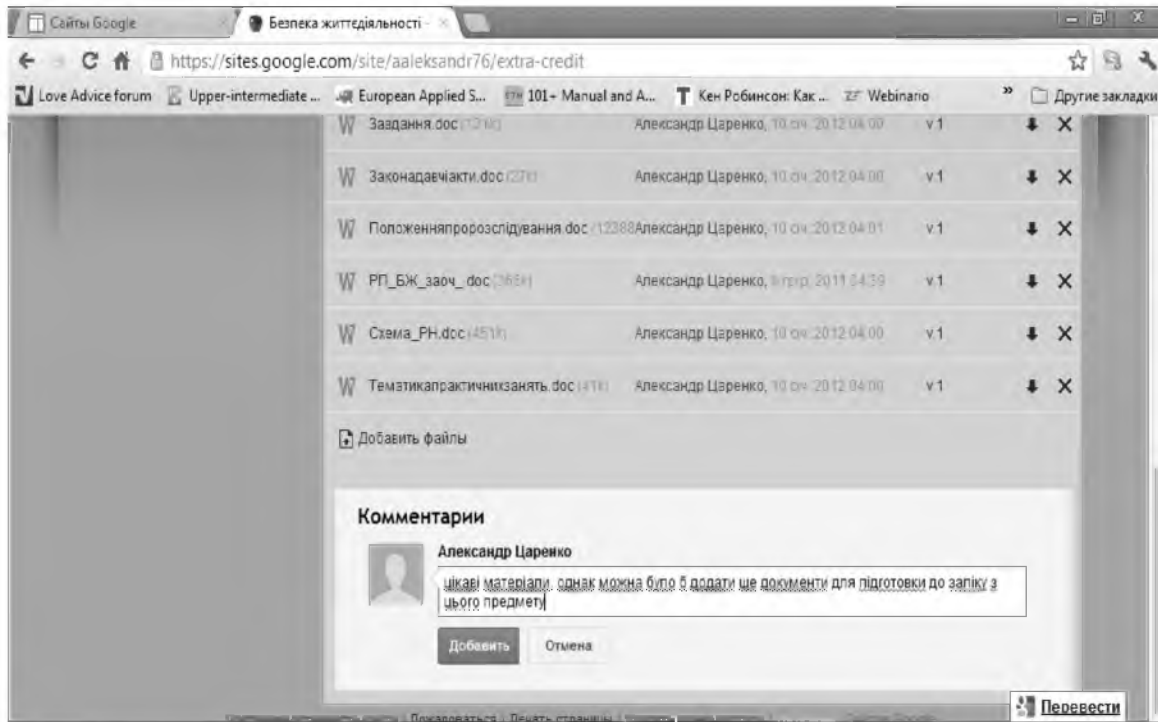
Сайты Google
Безпека життєдіяльності -

https://sites.google.com/site/aaleksandr76/extra-credit

Love Advice forum | Upper-intermediate ... | European Applied S... | 101+ Manual and A... | Кен Робинсон: Как ... | Webinario | » | Другие закладки

Заздання.doc (12 Кб) | Александр Царенко, 10 січ. 2012 04:00 | v.1
Законадавчіакти.doc (27 Кб) | Александр Царенко, 10 січ. 2012 04:00 | v.1
Положенняпророзслідування.doc (12388 Кб) | Александр Царенко, 10 січ. 2012 04:01 | v.1
РП_БЖ_заоч_.doc (365 Кб) | Александр Царенко, 8 груд. 2011 04:39 | v.1
Схема_РН.doc (451 Кб) | Александр Царенко, 10 січ. 2012 04:00 | v.1
Теметикапрактичнихзанять.doc (41 Кб) | Александр Царенко, 10 січ. 2012 04:00 | v.1

Добавить файлы

Комментарии

Александр Царенко

цікаві матеріали, однак можна було б додати ще документи для підготовки до заліку з цього предмету

Добавить | Отмена

Пожаловаться | Печать страницы

Перевести